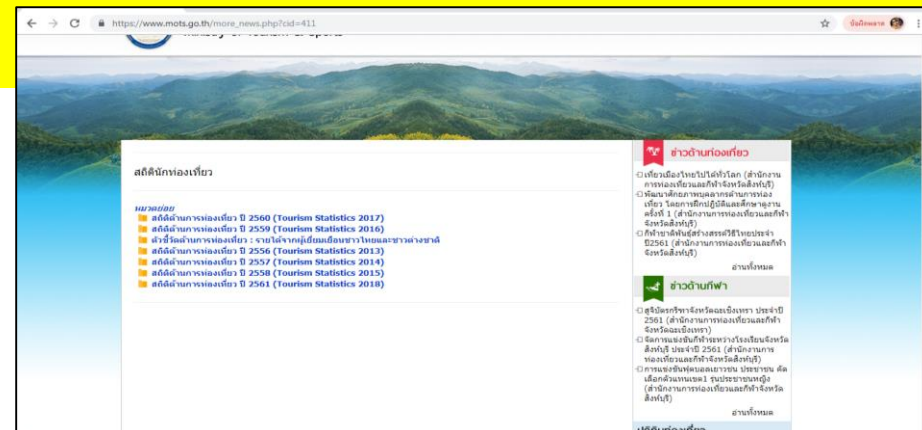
https://www.mots.go.th/more_news.php?cid=411

Ministry of Tourism & Sports

สถิตินักท่องเที่ยว

หมวดย่อย
สถิติด้านการท่องเที่ยว ปี 2560 (Tourism Statistics 2017)
สถิติด้านการท่องเที่ยว ปี 2559 (Tourism Statistics 2016)
ตัวชี้วัดด้านการท่องเที่ยว : รายได้จากผู้เยี่ยมเยือนชาวไทยและชาวต่างชาติ
สถิติด้านการท่องเที่ยว ปี 2556 (Tourism Statistics 2013)
สถิติด้านการท่องเที่ยว ปี 2557 (Tourism Statistics 2014)
สถิติด้านการท่องเที่ยว ปี 2558 (Tourism Statistics 2015)
สถิติด้านการท่องเที่ยว ปี 2561 (Tourism Statistics 2018)

ข่าวด้านท่องเที่ยว
เที่ยวเมืองไทยไปได้ทั่วโลก (สำนักงานการท่องเที่ยวและกีฬาจังหวัดสิงห์บุรี)
พัฒนาศักยภาพบุคลากรด้านการท่องเที่ยว โดยการฝึกปฏิบัติและศึกษาดูงาน ครั้งที่ 1 (สำนักงานการท่องเที่ยวและกีฬาจังหวัดสิงห์บุรี)
กิจกรรมพิพิธภัณฑ์สร้างสรรค์วิถีไทยประจำปี2561 (สำนักงานการท่องเที่ยวและกีฬาจังหวัดสิงห์บุรี)
อ่านทั้งหมด

ข่าวด้านกีฬา
สุจิบัตรกรีฑาจังหวัดฉะเชิงเทรา ประจำปี 2561 (สำนักงานการท่องเที่ยวและกีฬาจังหวัดฉะเชิงเทรา)
จัดการแข่งขันกีฬาระหว่างโรงเรียนจังหวัดสิงห์บุรี ประจำปี 2561 (สำนักงานการท่องเที่ยวและกีฬาจังหวัดสิงห์บุรี)
การแข่งขันฟุตบอลเยาวชน ประชาชน คัดเลือกตัวแทนเขต1 รุ่นประชาชนหญิง (สำนักงานการท่องเที่ยวและกีฬาจังหวัดสิงห์บุรี)
อ่านทั้งหมด

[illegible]